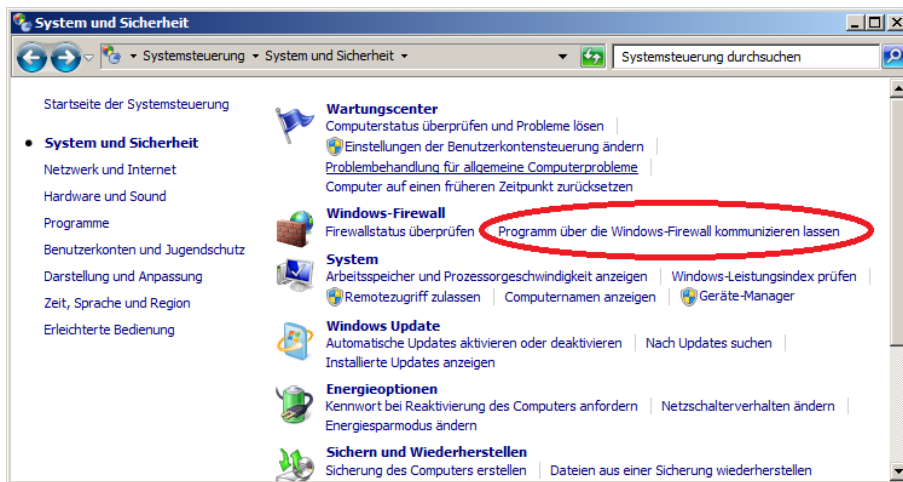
System und Sicherheit

Systemsteuerung ▸ System und Sicherheit ▸

Systemsteuerung durchsuchen

Startseite der Systemsteuerung

System und Sicherheit

Netzwerk und Internet

Hardware und Sound

Programme

Benutzerkonten und Jugendschutz

Darstellung und Anpassung

Zeit, Sprache und Region

Erleichterte Bedienung

Wartungscenter
Computerstatus überprüfen und Probleme lösen | Einstellungen der Benutzerkontensteuerung ändern | Problembehandlung für allgemeine Computerprobleme | Computer auf einen früheren Zeitpunkt zurücksetzen

Windows-Firewall
Firewallstatus überprüfen | Programm über die Windows-Firewall kommunizieren lassen

System
Arbeitsspeicher und Prozessorgeschwindigkeit anzeigen | Windows-Leistungsindex prüfen | Remotezugriff zulassen | Computernamen anzeigen | Geräte-Manager

Windows Update
Automatische Updates aktivieren oder deaktivieren | Nach Updates suchen | Installierte Updates anzeigen

Energieoptionen
Kennwort bei Reaktivierung des Computers anfordern | Netzschalterverhalten ändern | Energiesparmodus ändern

Sichern und Wiederherstellen
Sicherung des Computers erstellen | Dateien aus einer Sicherung wiederherstellen